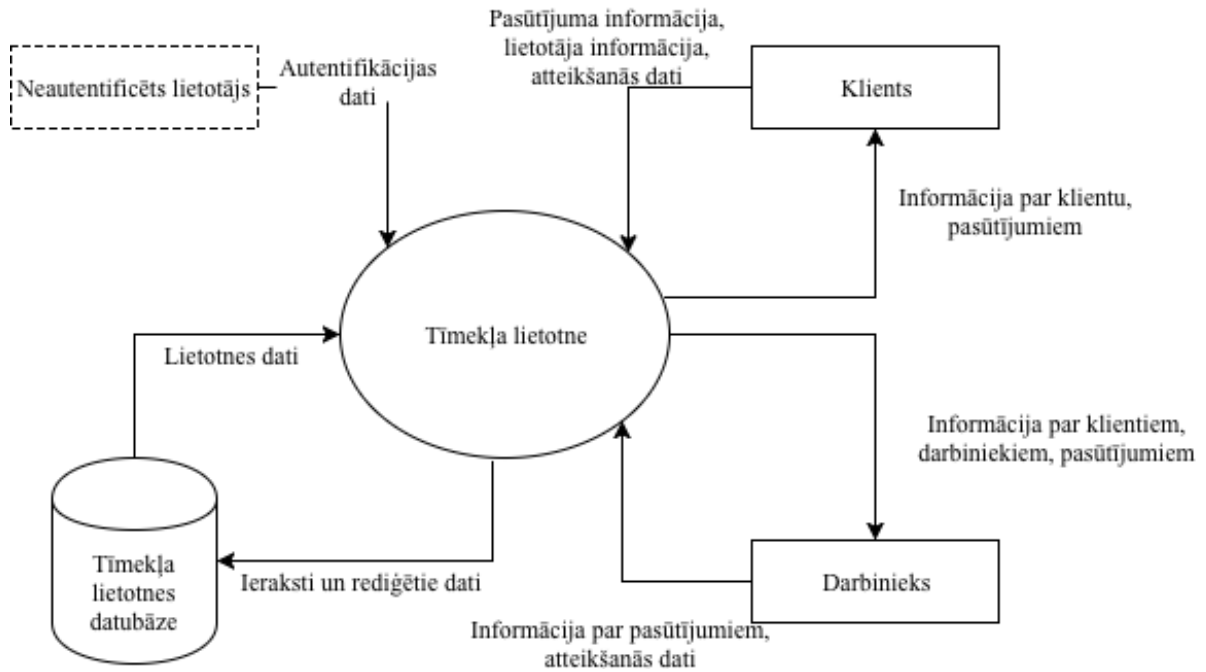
Pasūtījuma informācija, lietotāja informācija, atteikšanās dati

Neautentificēts lietotājs

Autentifikācijas dati

Klients

Informācija par klientu, pasūtījumiem

Tīmekļa lietotne

Lietotnes dati

Informācija par klientiem, darbiniekiem, pasūtījumiem

Tīmekļa lietotnes datubāze

Ieraksti un rediģētie dati

Darbinieks

Informācija par pasūtījumiem, atteikšanās dati